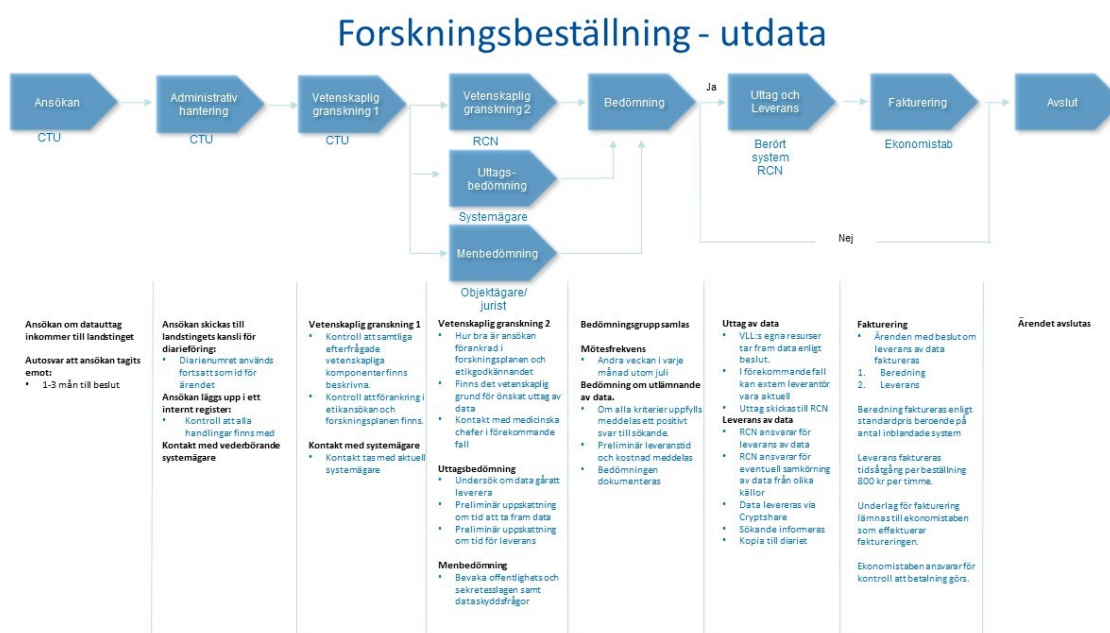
Forskningsbeställning - utdata

Ansökan
CTU

Administrativ hantering
CTU

Vetenskaplig granskning 1
CTU

Vetenskaplig granskning 2
RCN

Uttags-bedömning
Systemägare

Menbedömning
Objektägare/ jurist

Bedömning

Ja

Uttag och Leverans
Berört system RCN

Fakturering
Ekonomistab

Avslut

Nej

Ansökan om datauttag inkommer till landstinget

Autosvar att ansökan tagits emot:
• 1-3 mån till beslut

Ansökan skickas till landstingets kansli för diarieföring:
• Diarienumret används fortsatt som id för ärendet
Ansökan läggs upp i ett internt register:
• Kontroll att alla handlingar finns med
Kontakt med vederbörande systemägare

Vetenskaplig granskning 1
• Kontroll att samtliga efterfrågade vetenskapliga komponenter finns beskrivna.
• Kontroll att förankring i etikansökan och forskningsplanen finns.
Kontakt med systemägare
• Kontakt tas med aktuell systemägare

Vetenskaplig granskning 2
• Hur bra är ansökan förankrad i forskningsplanen och etikgodkännandet
• Finns det vetenskaplig grund för önskat uttag av data
• Kontakt med medicinska chefer i förekommande fall
Uttagsbedömning
• Undersök om data gåratt leverera
• Preliminär uppskattning om tid att ta fram data
• Preliminär uppskattning om tid för leverans
Menbedömning
• Bevaka offentlighets och sekretesslagen samt dataskyddsfrågor

Bedömningsgrupp samlas
Mötesfrekvens
• Andra veckan i varje månad utom juli
Bedömning om utlämnande av data.
• Om alla kriterier uppfylls meddelas ett positivt svar till sökande.
• Preliminär leveranstid och kostnad meddelas
• Bedömningen dokumenteras

Uttag av data
• VLL:s egna resurser tar fram data enligt beslut.
• I förekommande fall kan extern leverantör vara aktuell
• Uttag skickas till RCN
Leverans av data
• RCN ansvarar för leverans av data
• RCN ansvarar för eventuell samkörning av data från olika källor
• Data levereras via Cryptshare
• Sökande informeras
• Kopia till diariet

Fakturering
• Ärenden med beslut om leverans av data faktureras
1. Beredning
2. Leverans
Beredning faktureras enligt standardpris beroende på antal inblandade system
Leverans faktureras tidsåtgång per beställning 800 kr per timme.
Underlag för fakturering lämnas till ekonomistaben som effektuerar faktureringen.
Ekonomistaben ansvarar för kontroll att betalning görs.

Ärendet avslutas